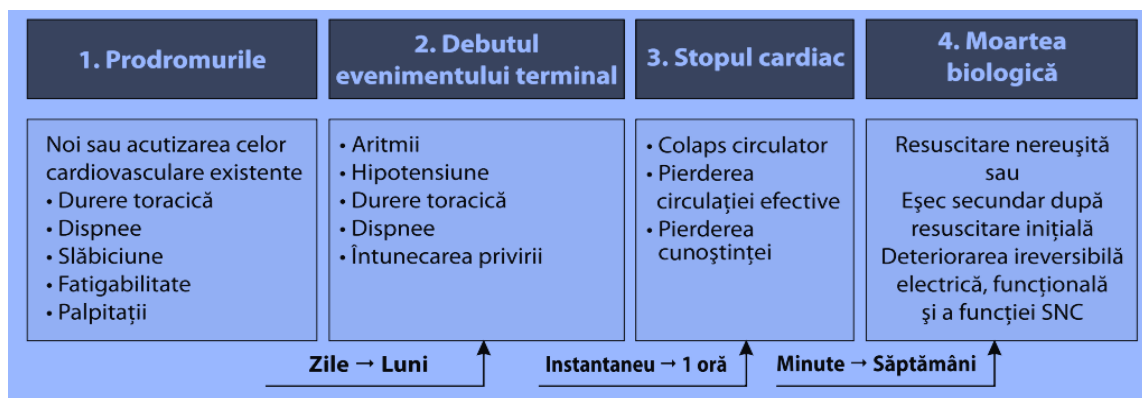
1. Prodromurile

2. Debutul evenimentului terminal

3. Stopul cardiac

4. Moartea biologică

Noi sau acutizarea celor cardiovasculare existente
• Durere toracică
• Dispnee
• Slăbiciune
• Fatigabilitate
• Palpitații

• Aritmii
• Hipotensiune
• Durere toracică
• Dispnee
• Întunecarea privirii

• Colaps circulator
• Pierderea circulației efective
• Pierderea cunoștinței

Resuscitare nereușită
sau
Eșec secundar după resuscitare inițială
Deteriorarea ireversibilă electrică, funcțională și a funcției SNC

Zile → Luni

Instantaneu → 1 oră

Minute → Săptămâni